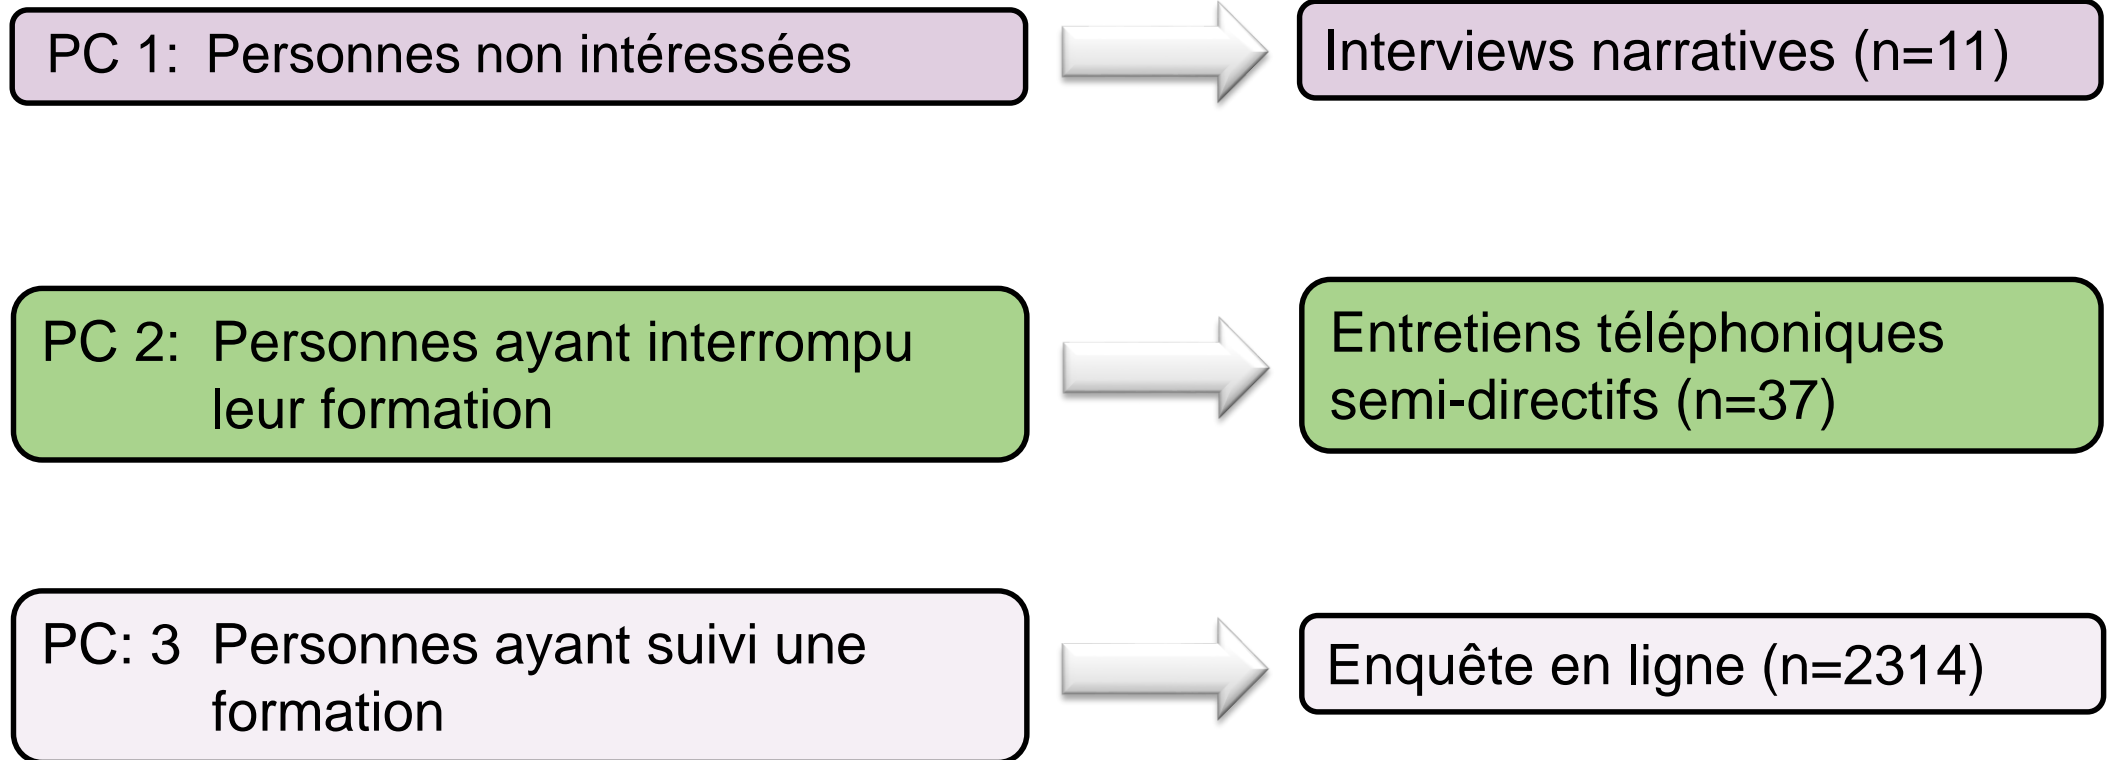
PC 1: Personnes non intéressées

Interviews narratives (n=11)

PC 2: Personnes ayant interrompu leur formation

Entretiens téléphoniques semi-directifs (n=37)

PC: 3 Personnes ayant suivi une formation

Enquête en ligne (n=2314)